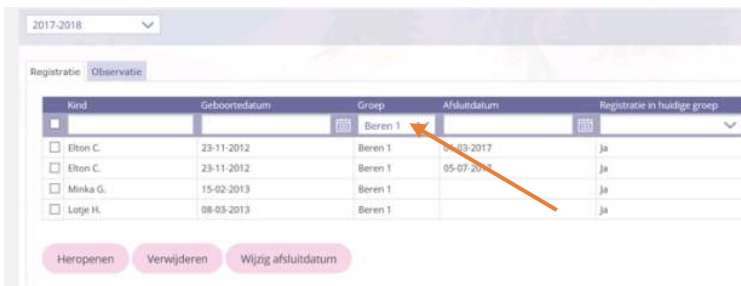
2017-2018

Registratie | Observatie

| | Kind | Geboortedatum | Groep | Afsluitdatum | Registratie in huidige groep |
|---|---|---|---|---|---|
| | | | Beren 1 | | |
| | Elton C. | 23-11-2012 | Beren 1 | 0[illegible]-03-2017 | Ja |
| | Elton C. | 23-11-2012 | Beren 1 | 05-07-20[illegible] | Ja |
| | Minka G. | 15-02-2013 | Beren 1 | | Ja |
| | Lotje H. | 08-03-2013 | Beren 1 | | Ja |

Heropenen | Verwijderen | Wijzig afsluitdatum